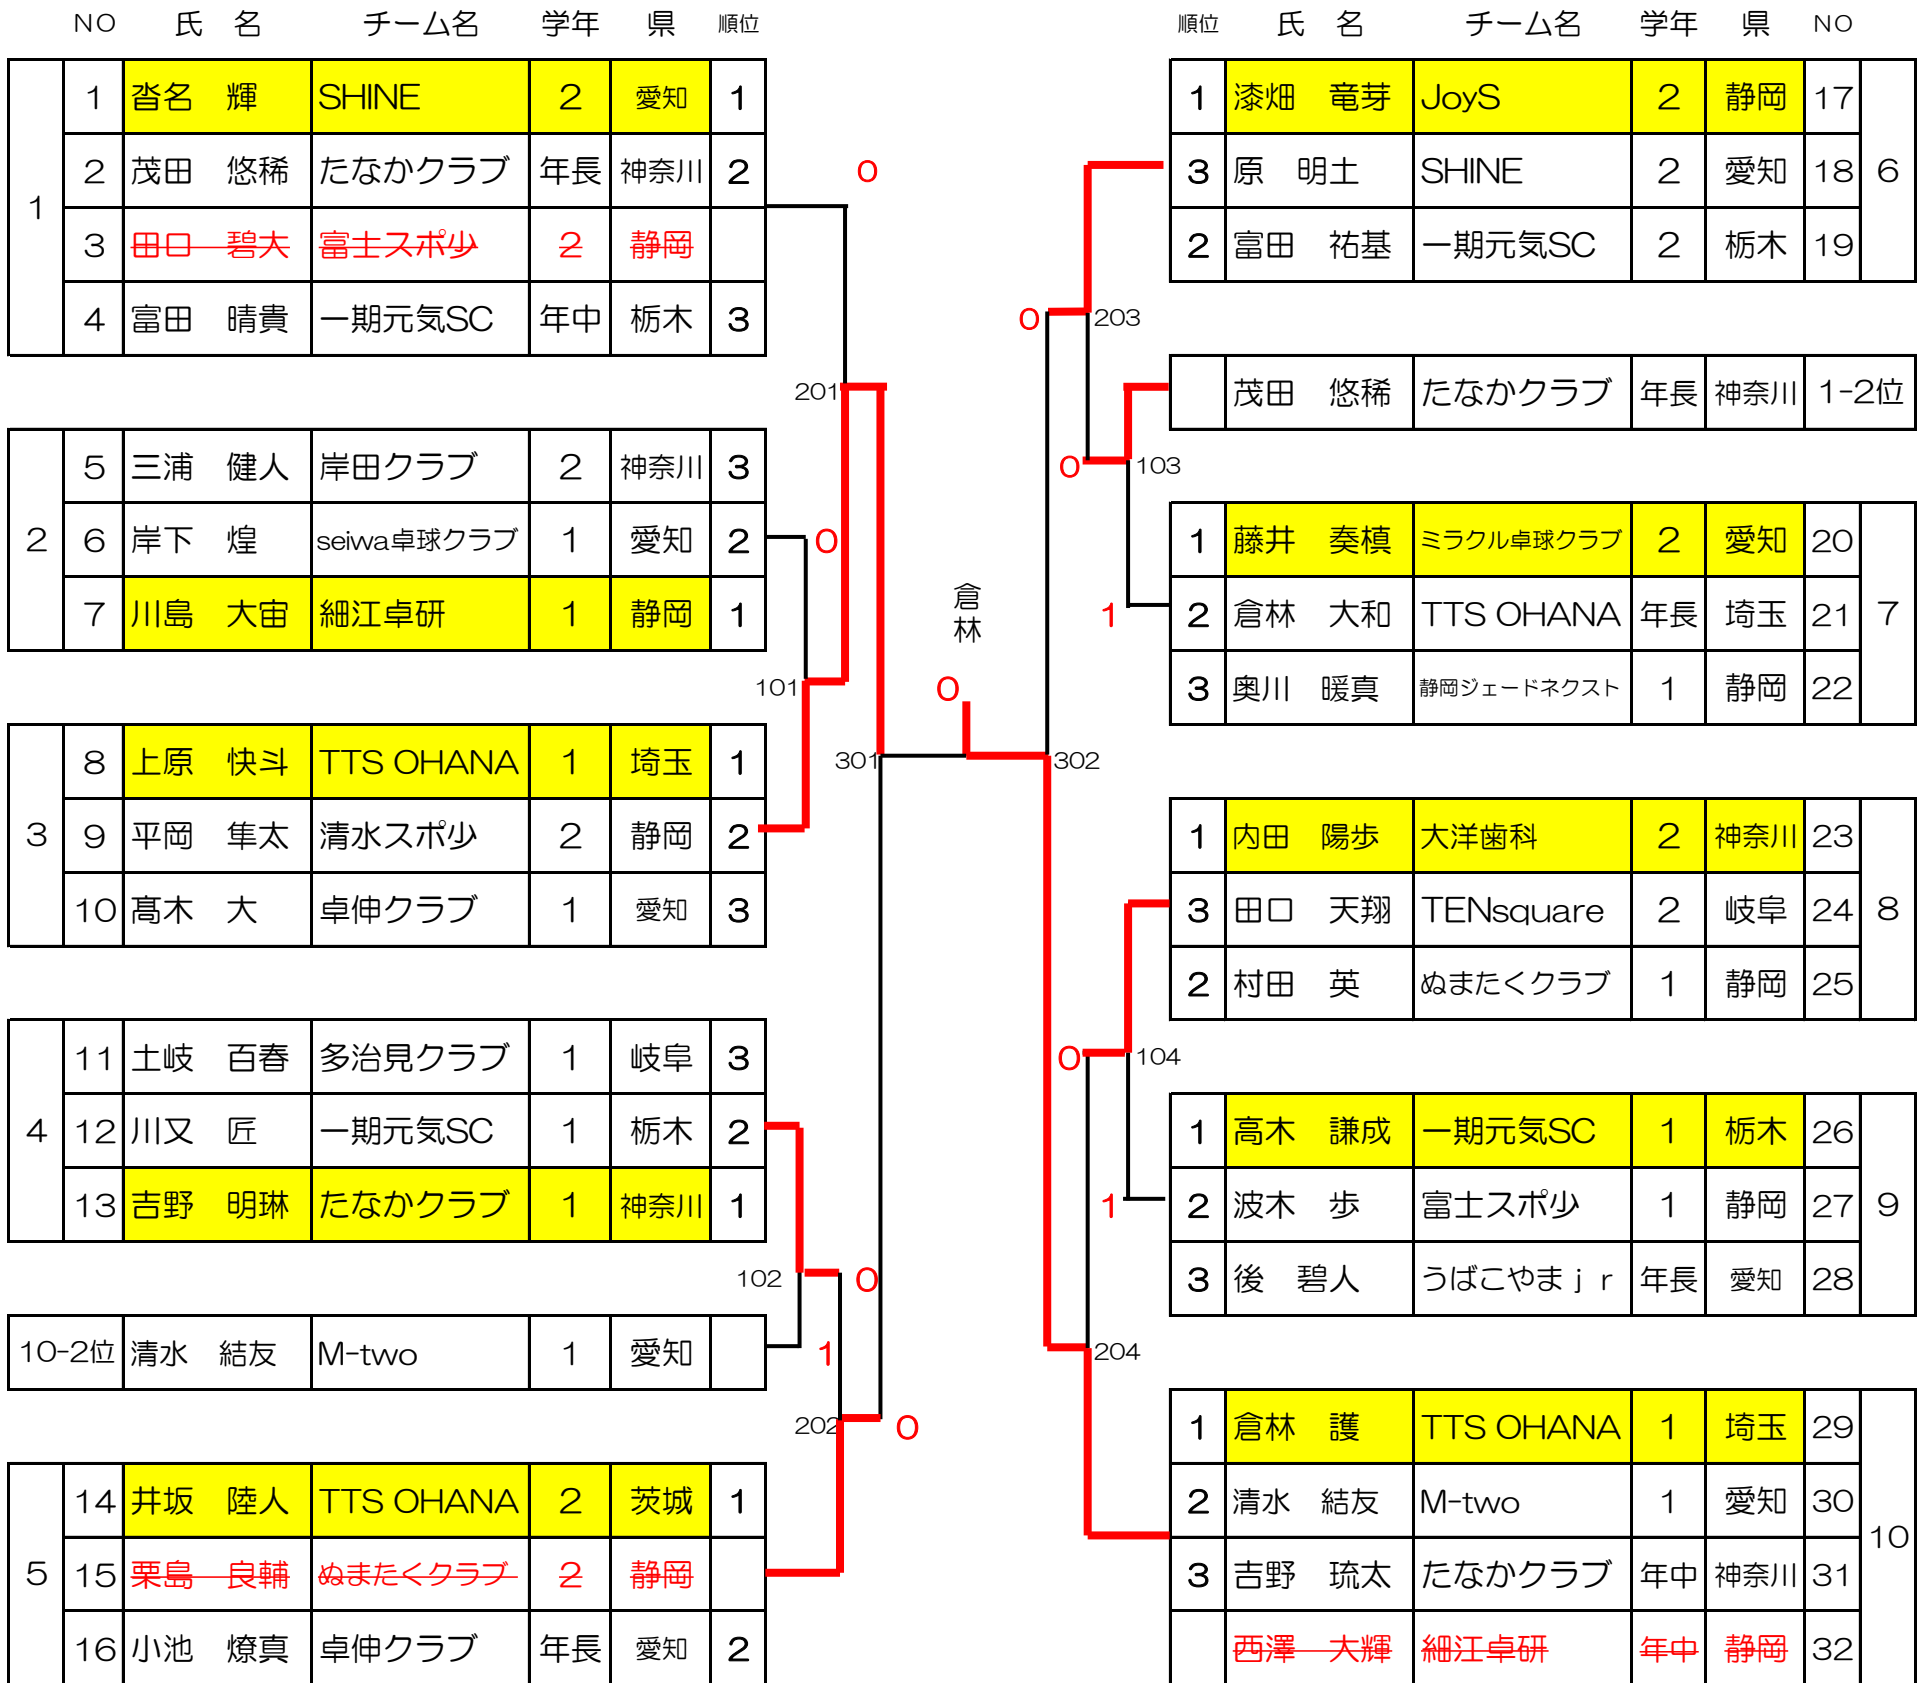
| NO | | 氏 名 | チーム名 | 学年 | 県 | 順位 |
|---|---|---|---|---|---|---|
| 1 | 1 | 沓名 輝 | SHINE | 2 | 愛知 | 1 |
| | 2 | 茂田 悠稀 | たなかクラブ | 年長 | 神奈川 | 2 |
| | 3 | 田口 碧大 | 富士スポ少 | 2 | 静岡 | |
| | 4 | 富田 晴貴 | 一期元気SC | 年中 | 栃木 | 3 |
| 2 | 5 | 三浦 健人 | 岸田クラブ | 2 | 神奈川 | 3 |
| | 6 | 岸下 煌 | seiwa卓球クラブ | 1 | 愛知 | 2 |
| | 7 | 川島 大宙 | 細江卓研 | 1 | 静岡 | 1 |
| 3 | 8 | 上原 快斗 | TTS OHANA | 1 | 埼玉 | 1 |
| | 9 | 平岡 隼太 | 清水スポ少 | 2 | 静岡 | 2 |
| | 10 | 髙木 大 | 卓伸クラブ | 1 | 愛知 | 3 |
| 4 | 11 | 土岐 百春 | 多治見クラブ | 1 | 岐阜 | 3 |
| | 12 | 川又 匠 | 一期元気SC | 1 | 栃木 | 2 |
| | 13 | 吉野 明琳 | たなかクラブ | 1 | 神奈川 | 1 |
| 10-2位 | | 清水 結友 | M-two | 1 | 愛知 | |
| 5 | 14 | 井坂 陸人 | TTS OHANA | 2 | 茨城 | 1 |
| | 15 | 栗島 良輔 | ぬまたくクラブ | 2 | 静岡 | |
| | 16 | 小池 燎真 | 卓伸クラブ | 年長 | 愛知 | 2 |

| 順位 | 氏 名 | チーム名 | 学年 | 県 | NO | |
|---|---|---|---|---|---|---|
| 1 | 漆畑 竜芽 | JoyS | 2 | 静岡 | 17 | 6 |
| 3 | 原 明土 | SHINE | 2 | 愛知 | 18 | |
| 2 | 富田 祐基 | 一期元気SC | 2 | 栃木 | 19 | |
| | 茂田 悠稀 | たなかクラブ | 年長 | 神奈川 | 1-2位 | |
| 1 | 藤井 奏槙 | ミラクル卓球クラブ | 2 | 愛知 | 20 | 7 |
| 2 | 倉林 大和 | TTS OHANA | 年長 | 埼玉 | 21 | |
| 3 | 奥川 暖真 | 静岡ジェードネクスト | 1 | 静岡 | 22 | |
| 1 | 内田 陽歩 | 大洋歯科 | 2 | 神奈川 | 23 | 8 |
| 3 | 田口 天翔 | TENsquare | 2 | 岐阜 | 24 | |
| 2 | 村田 英 | ぬまたくクラブ | 1 | 静岡 | 25 | |
| 1 | 高木 謙成 | 一期元気SC | 1 | 栃木 | 26 | 9 |
| 2 | 波木 歩 | 富士スポ少 | 1 | 静岡 | 27 | |
| 3 | 後 碧人 | うばこやまｊｒ | 年長 | 愛知 | 28 | |
| 1 | 倉林 護 | TTS OHANA | 1 | 埼玉 | 29 | 10 |
| 2 | 清水 結友 | M-two | 1 | 愛知 | 30 | |
| 3 | 吉野 琉太 | たなかクラブ | 年中 | 神奈川 | 31 | |
| | 西澤 大輝 | 細江卓研 | 年中 | 静岡 | 32 | |

0 201 0 101 301 0 倉林 302 0 203 0 103 1 0 104 1 204 102 0 1 202 0